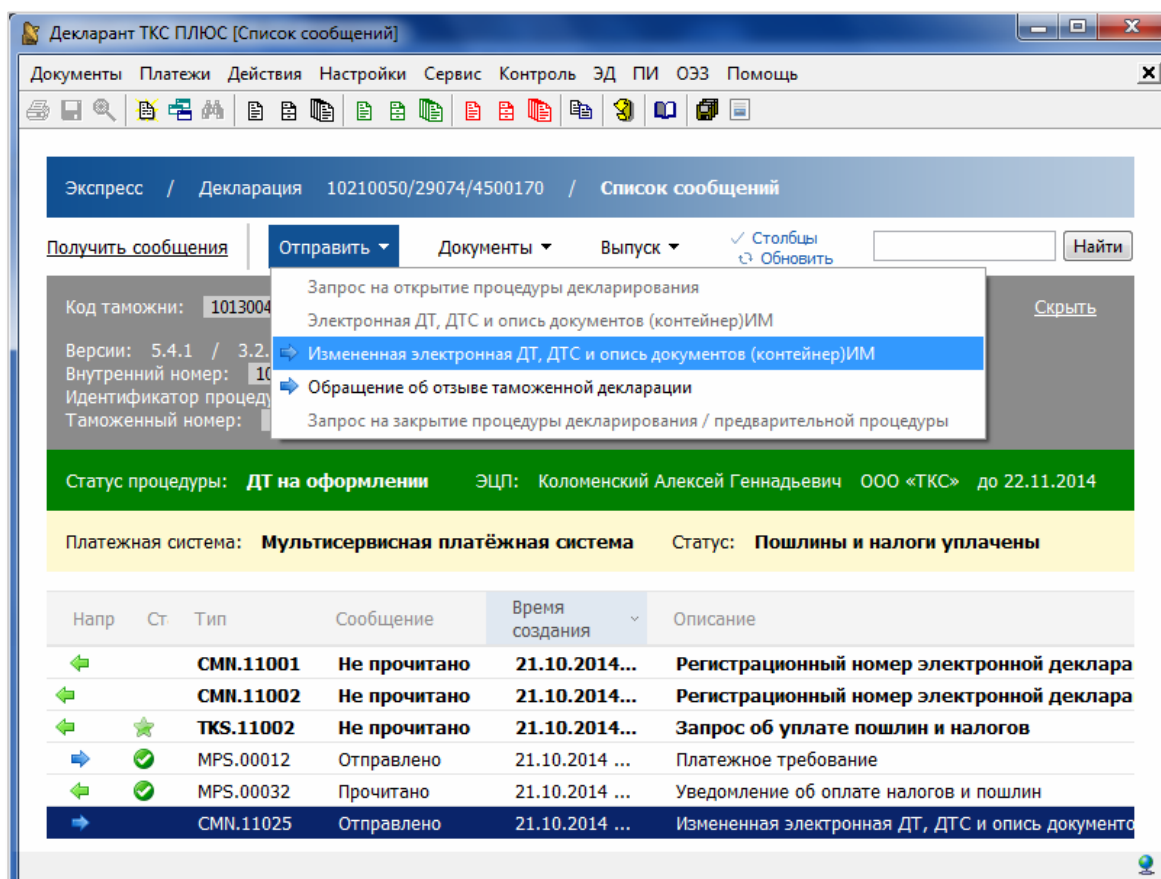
Декларант ТКС ПЛЮС [Список сообщений]

Документы Платежи Действия Настройки Сервис Контроль ЭД ПИ ОЭЗ Помощь

Экспресс / Декларация 10210050/29074/4500170 / Список сообщений

Получить сообщения

Отправить

Документы

Выпуск

Столбцы

Обновить

Найти

Запрос на открытие процедуры декларирования

Электронная ДТ, ДТС и опись документов (контейнер)ИМ

Измененная электронная ДТ, ДТС и опись документов (контейнер)ИМ

Обращение об отзыве таможенной декларации

Запрос на закрытие процедуры декларирования / предварительной процедуры

Код таможни: 1013004

Скрыть

Версии: 5.4.1 / 3.2.

Внутренний номер: 10

Идентификатор процеду

Таможенный номер:

Статус процедуры: ДТ на оформлении ЭЦП: Коломенский Алексей Геннадьевич ООО «ТКС» до 22.11.2014

Платежная система: Мультисервисная платёжная система Статус: Пошлины и налоги уплачены

| Напр | Ст | Тип | Сообщение | Время создания | Описание |
|---|---|---|---|---|---|
| | | CMN.11001 | Не прочитано | 21.10.2014... | Регистрационный номер электронной деклара |
| | | CMN.11002 | Не прочитано | 21.10.2014... | Регистрационный номер электронной деклара |
| | | TKS.11002 | Не прочитано | 21.10.2014... | Запрос об уплате пошлин и налогов |
| | | MPS.00012 | Отправлено | 21.10.2014 ... | Платежное требование |
| | | MPS.00032 | Прочитано | 21.10.2014 ... | Уведомление об оплате налогов и пошлин |
| | | CMN.11025 | Отправлено | 21.10.2014 ... | Измененная электронная ДТ, ДТС и опись документо |